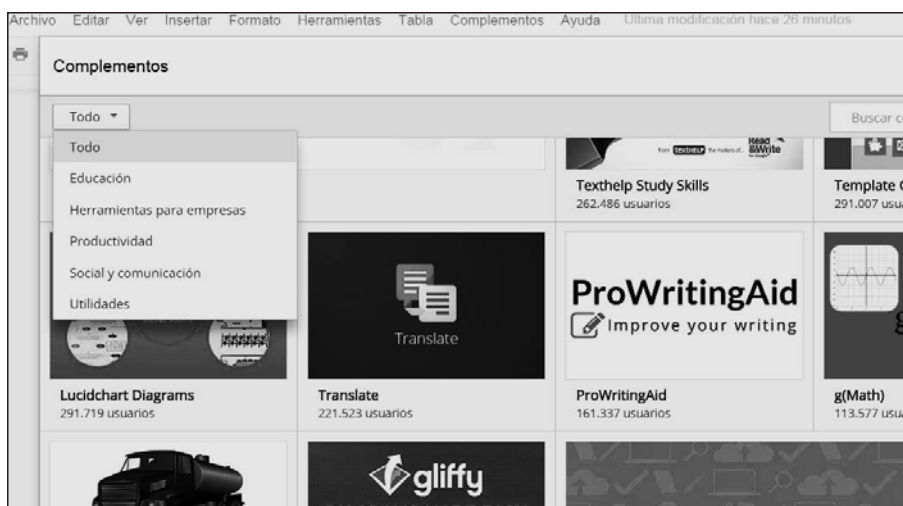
Archivo Editar Ver Insertar Formato Herramientas Tabla Complementos Ayuda Última modificación hace 26 minutos

Complementos

Todo ▾

Buscar c

Todo
Educación
Herramientas para empresas
Productividad
Social y comunicación
Utilidades

from TEXTHELP the makers of... Read&Write

Texthelp Study Skills
262.486 usuarios

Template
291.007 usu

Translate

ProWritingAid
Improve your writing

Lucidchart Diagrams
291.719 usuarios

Translate
221.523 usuarios

ProWritingAid
161.337 usuarios

g(Math)
113.577 usu

gliffy